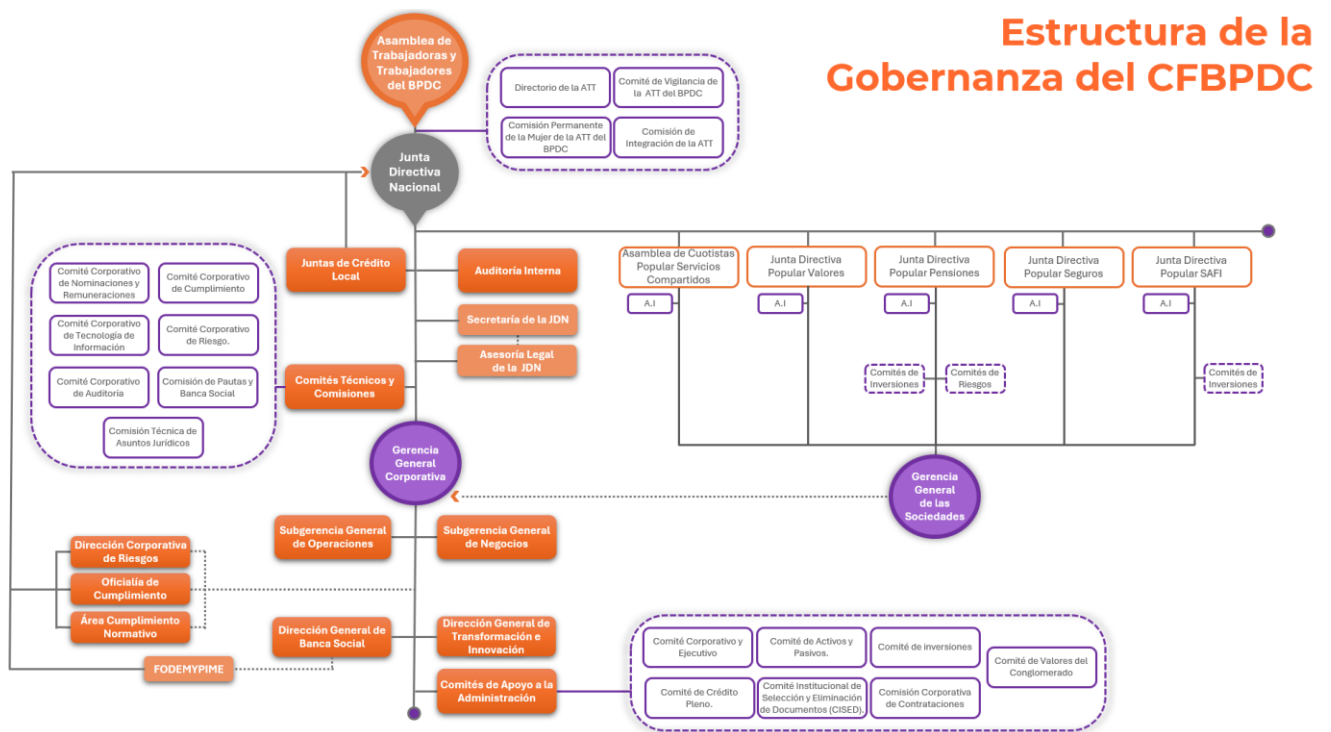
Estructura de la Gobernanza del CFBPDC

Asamblea de Trabajadoras y Trabajadores del BPDC

Directorio de la ATT
Comité de Vigilancia de la ATT del BPDC
Comisión Permanente de la Mujer de la ATT del BPDC
Comisión de Integración de la ATT

Junta Directiva Nacional

Comité Corporativo de Nominaciones y Remuneraciones
Comité Corporativo de Cumplimiento
Comité Corporativo de Tecnología de Información
Comité Corporativo de Riesgo.
Comité Corporativo de Auditoría
Comisión de Pautas y Banca Social
Comisión Técnica de Asuntos Jurídicos

Juntas de Crédito Local
Auditoría Interna
Secretaría de la JDN
Asesoría Legal de la JDN
Comités Técnicos y Comisiones

Asamblea de Cuotistas Popular Servicios Compartidos
A.I
Junta Directiva Popular Valores
A.I
Junta Directiva Popular Pensiones
A.I
Comités de Inversiones
Comités de Riesgos
Junta Directiva Popular Seguros
A.I
Junta Directiva Popular SAFI
A.I
Comités de Inversiones

Gerencia General Corporativa
Gerencia General de las Sociedades

Subgerencia General de Operaciones
Subgerencia General de Negocios

Dirección Corporativa de Riesgos
Oficialía de Cumplimiento
Área Cumplimiento Normativo

Dirección General de Banca Social
Dirección General de Transformación e Innovación
FODEMYPIME
Comités de Apoyo a la Administración

Comité Corporativo y Ejecutivo
Comité de Activos y Pasivos.
Comité de inversiones
Comité de Valores del Conglomerado
Comité de Crédito Pleno.
Comité Institucional de Selección y Eliminación de Documentos (CISED).
Comisión Corporativa de Contrataciones